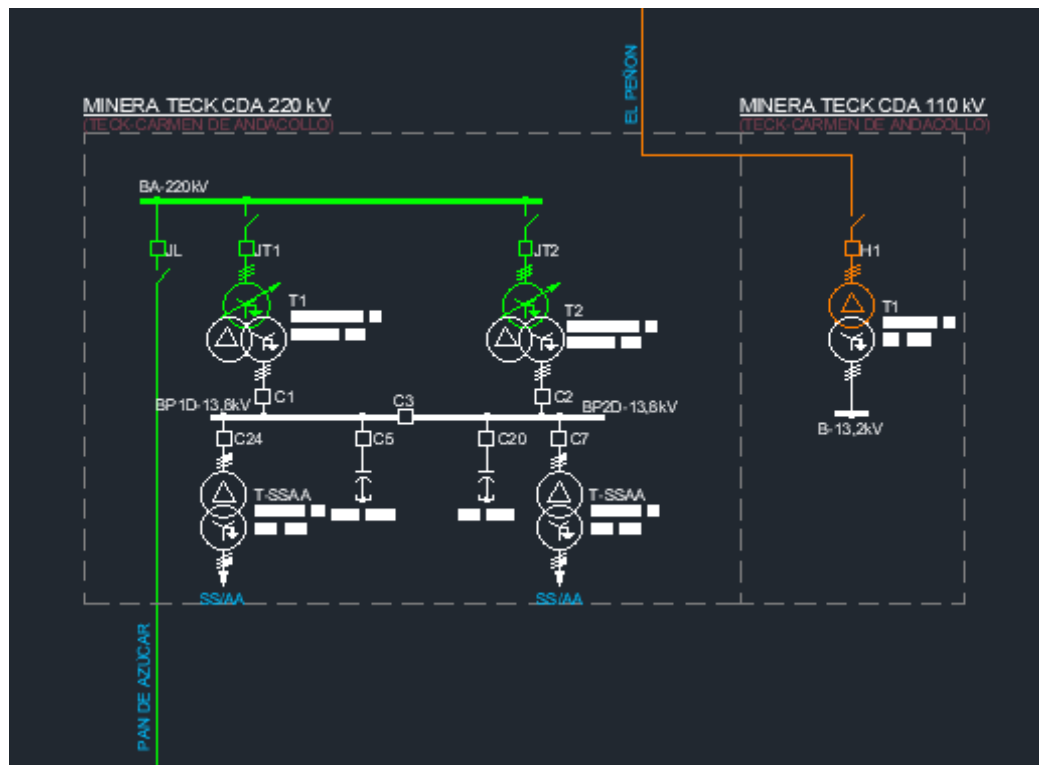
EL PEÑON

MINERA TECK CDA 220 kV
(TECK-CARMEN DE ANDACOLLO)

MINERA TECK CDA 110 kV
(TECK-CARMEN DE ANDACOLLO)

BA-220kV

JL

JT1

JT2

H1

T1

T2

T1

C1

C2

C3

BP1D-13,8kV

BP2D-13,8kV

B-13,2kV

C24

C5

C20

C7

T-SSAA

T-SSAA

SS/AA

SS/AA

PAN DE AZUCAR